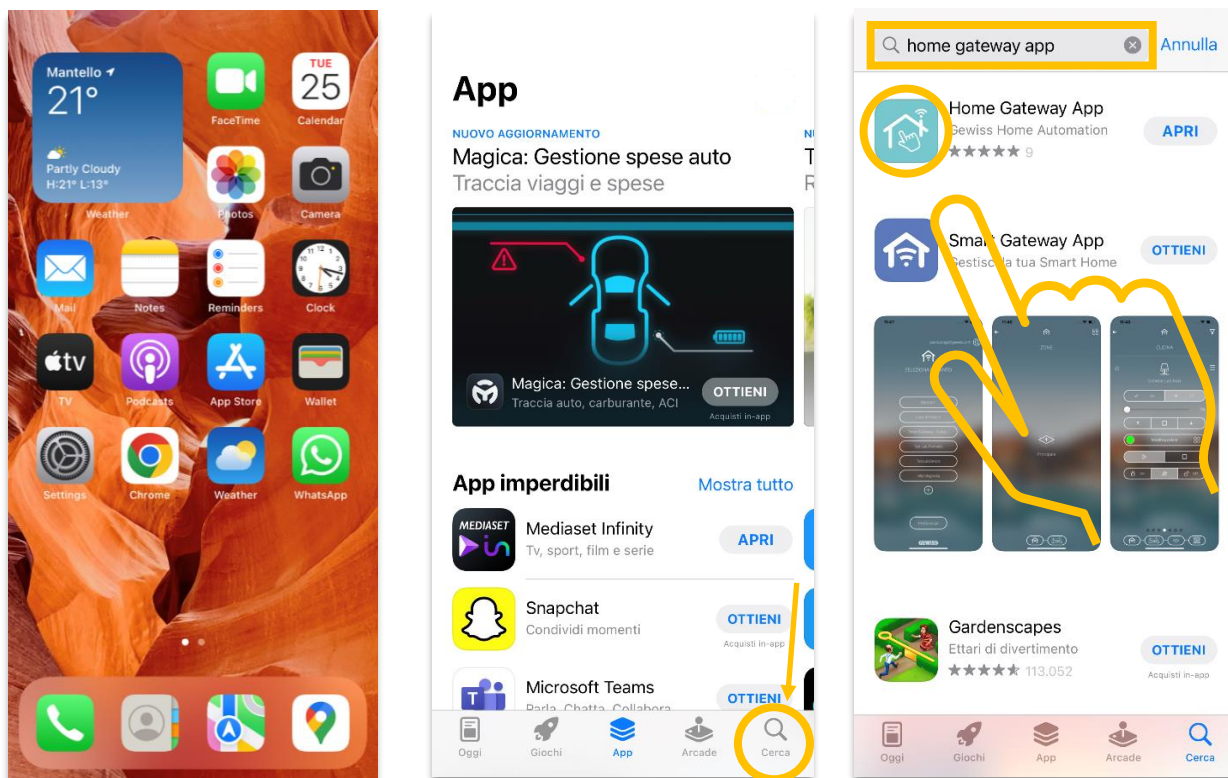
Mantello
21°
Partly Cloudy
H:21° L:13°
Weather
FaceTime
TUE 25
Calendar
Photos
Camera
Mail
Notes
Reminders
Clock
TV
Podcasts
App Store
Wallet
Settings
Chrome
Weather
WhatsApp

App
NUOVO AGGIORNAMENTO
Magica: Gestione spese auto
Traccia viaggi e spese
Magica: Gestione spese...
Traccia auto, carburante, ACI
OTTIENI
Acquisti in-app
App imperdibili
Mostra tutto
Mediaset Infinity
Tv, sport, film e serie
APRI
Snapchat
Condividi momenti
OTTIENI
Acquisti in-app
Microsoft Teams
Parla, Chatta, Collabora
OTTIENI
Oggi
Giochi
App
Arcade
Cerca

home gateway app
Annulla
Home Gateway App
Gewiss Home Automation
9
APRI
Smart Gateway App
Gestisci la tua Smart Home
OTTIENI
Gardenscapes
Ettari di divertimento
113.052
OTTIENI
Acquisti in-app
Oggi
Giochi
App
Arcade
Cerca